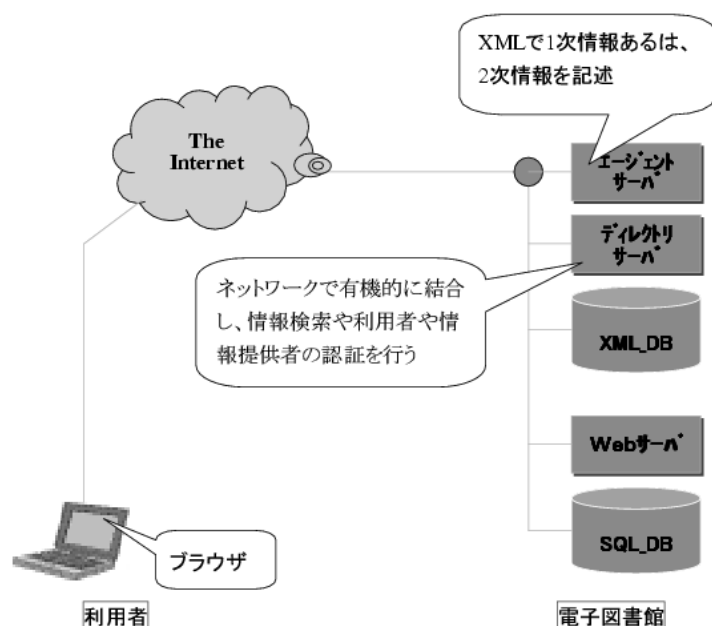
XMLで1次情報あるは、2次情報を記述

The Internet

エージェント サーバ

ディレクトリ サーバ

ネットワークで有機的に結合し、情報検索や利用者や情報提供者の認証を行う

XML_DB

Webサーバ

SQL_DB

ブラウザ

利用者

電子図書館